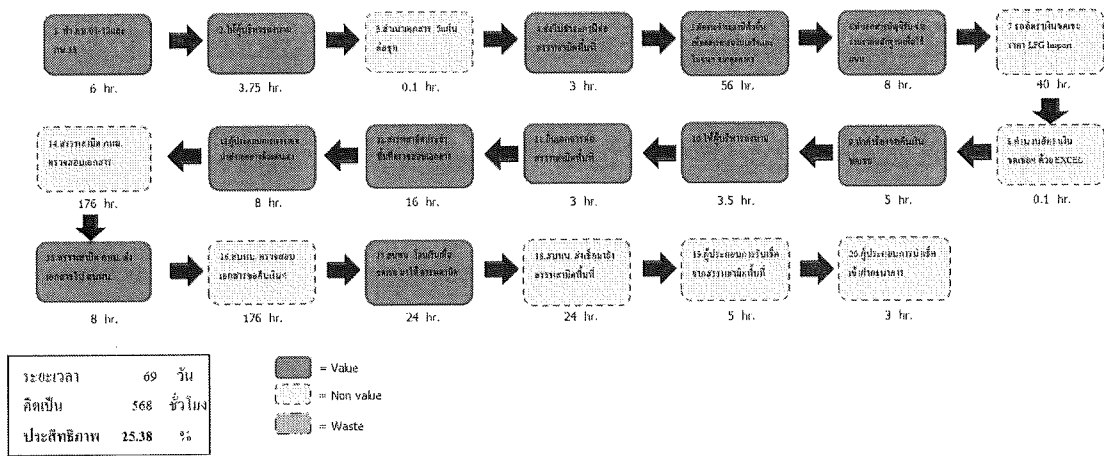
1. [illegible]
6 hr.

2.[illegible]
3.75 hr.

3.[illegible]
0.1 hr.

4.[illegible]
3 hr.

5.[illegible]
56 hr.

6.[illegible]
8 hr.

7.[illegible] LPG Import
40 hr.

8.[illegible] EXCEL
0.1 hr.

9.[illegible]
5 hr.

10.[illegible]
3.5 hr.

11.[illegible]
3 hr.

12.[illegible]
16 hr.

13.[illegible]
8 hr.

14.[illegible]
176 hr.

15.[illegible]
8 hr.

16.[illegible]
176 hr.

17.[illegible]
24 hr.

18.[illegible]
24 hr.

19.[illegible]
5 hr.

20.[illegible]
3 hr.

| ระยะเวลา | 69 | วัน |
|---|---|---|
| คิดเป็น | 568 | ชั่วโมง |
| ประสิทธิภาพ | 25.38 | % |

= Value
= Non value
= Waste